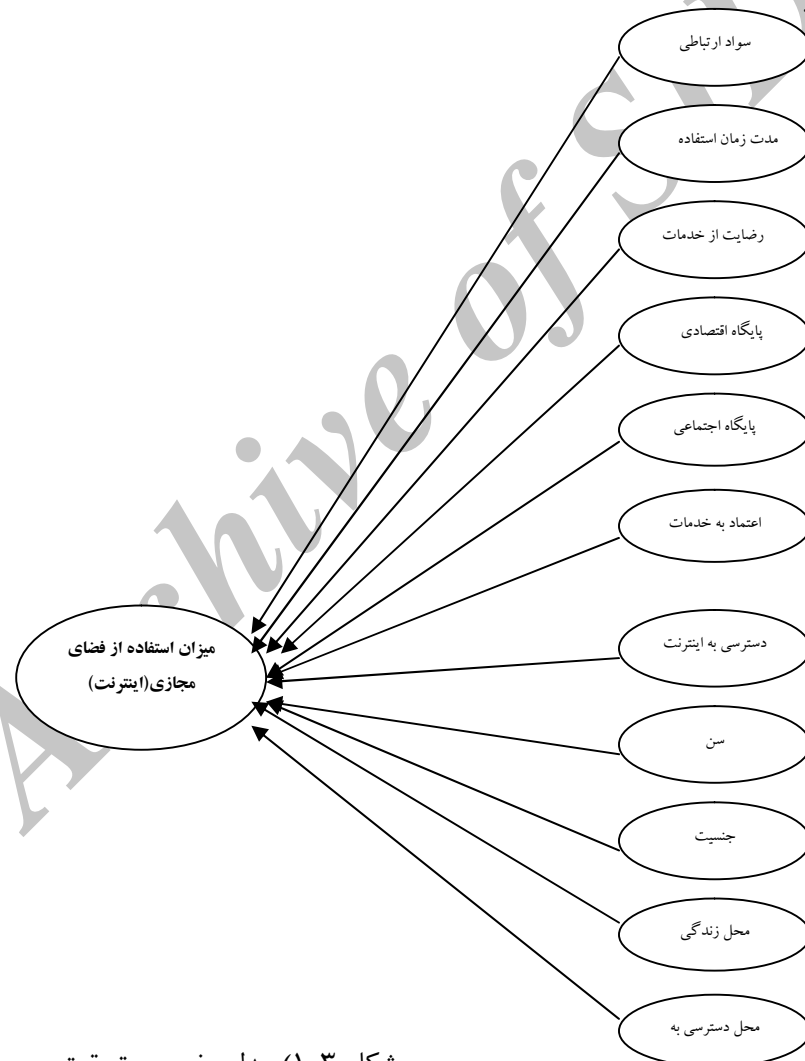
سواد ارتباطی

مدت زمان استفاده

رضایت از خدمات

پایگاه اقتصادی

پایگاه اجتماعی

اعتماد به خدمات

میزان استفاده از فضای مجازی(اینترنت)

دسترسی به اینترنت

سن

جنسیت

محل زندگی

محل دسترسی به

Archive of SID

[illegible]